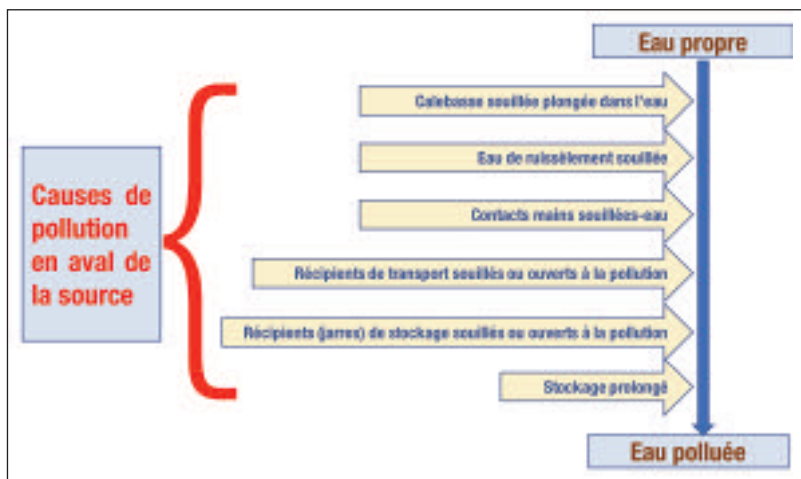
Eau propre

Causes de pollution en aval de la source

Calebasse souillée plongée dans l'eau

Eau de ruissèlement souillée

Contacts mains souillées-eau

Récipients de transport souillés ou ouverts à la pollution

Récipients (jarres) de stockage souillés ou ouverts à la pollution

Stockage prolongé

Eau polluée